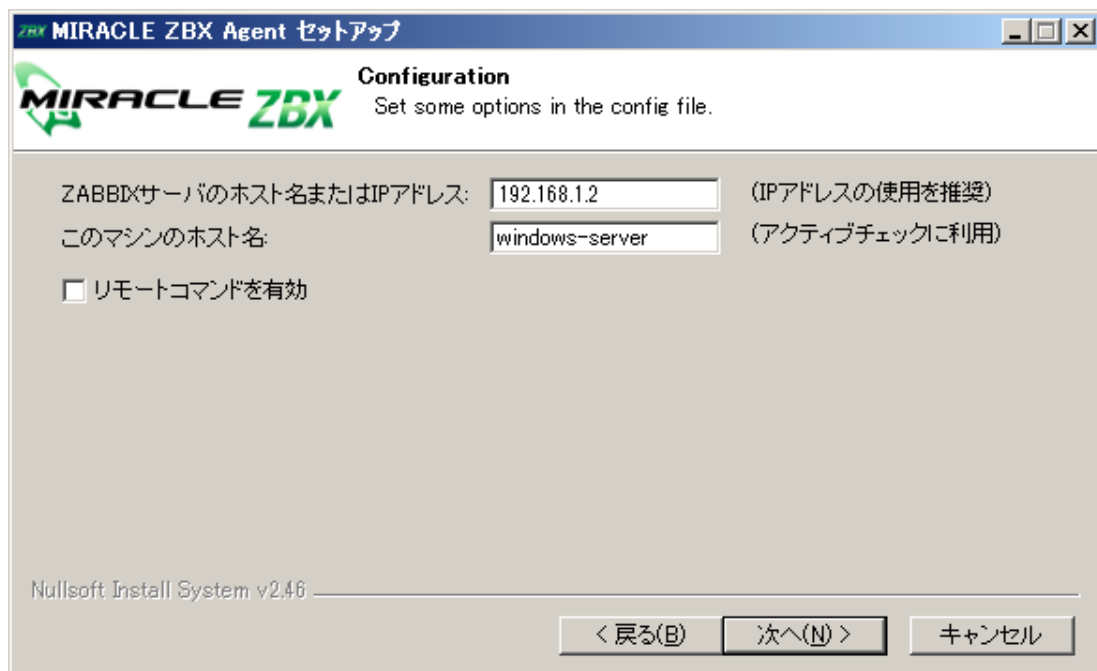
ZBX MIRACLE ZBX Agent セットアップ

MIRACLE ZBX

Configuration
Set some options in the config file.

ZABBIXサーバのホスト名またはIPアドレス: 192.168.1.2 (IPアドレスの使用を推奨)
このマシンのホスト名: windows-server (アクティブチェックに利用)

リモートコマンドを有効

Nullsoft Install System v2.46

< 戻る(B) 次へ(N) > キャンセル